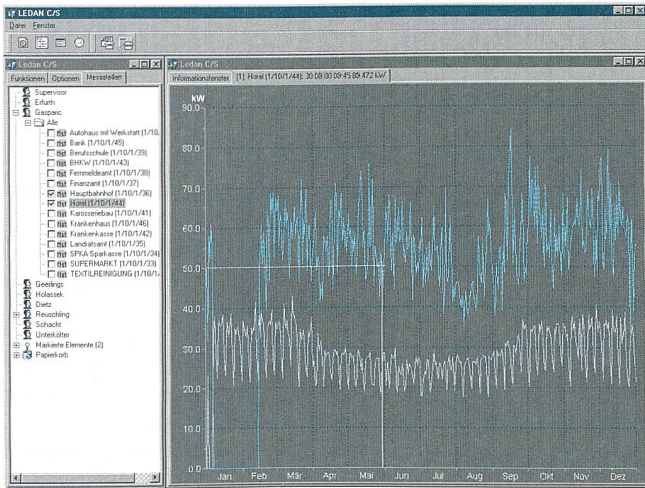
LEDAN C/S
Datei Fenster

Ledan C/S
Funktionen Optionen Messstellen
Supervisor
Erfurth
Gasparic
Alle
Autohaus mit Werkstatt (1/10,
Bank (1/10/1/45)
Berufsschule (1/10/1/39)
BHKW (1/10/1/43)
Fernmeldeamt (1/10/1/38)
Finanzamt (1/10/1/37)
Hauptbahnhof (1/10/1/36)
Hotel (1/10/1/44)
Karosseriebau (1/10/1/41)
Krankenhaus (1/10/1/46)
Krankenkasse (1/10/1/42)
Landratsamt (1/10/1/35)
SPKA Sparkasse (1/10/1/34)
SUPERMARKT (1/10/1/33)
TEXTILREINIGUNG (1/10/1,
Geerlings
Holassek
Dietz
Reuschling
Schacht
Unterkötter
Markierte Elemente (2)
Papierkorb

Ledan C/S
Informationsfenster (1) Hotel (1/10/1/44): 30.08.00 09:45 89.472 kW

kW
90.0
80.0
70.0
60.0
50.0
40.0
30.0
20.0
10.0
0.0
Jan Feb Mär Apr Mai Jun Jul Aug Sep Okt Nov Dez